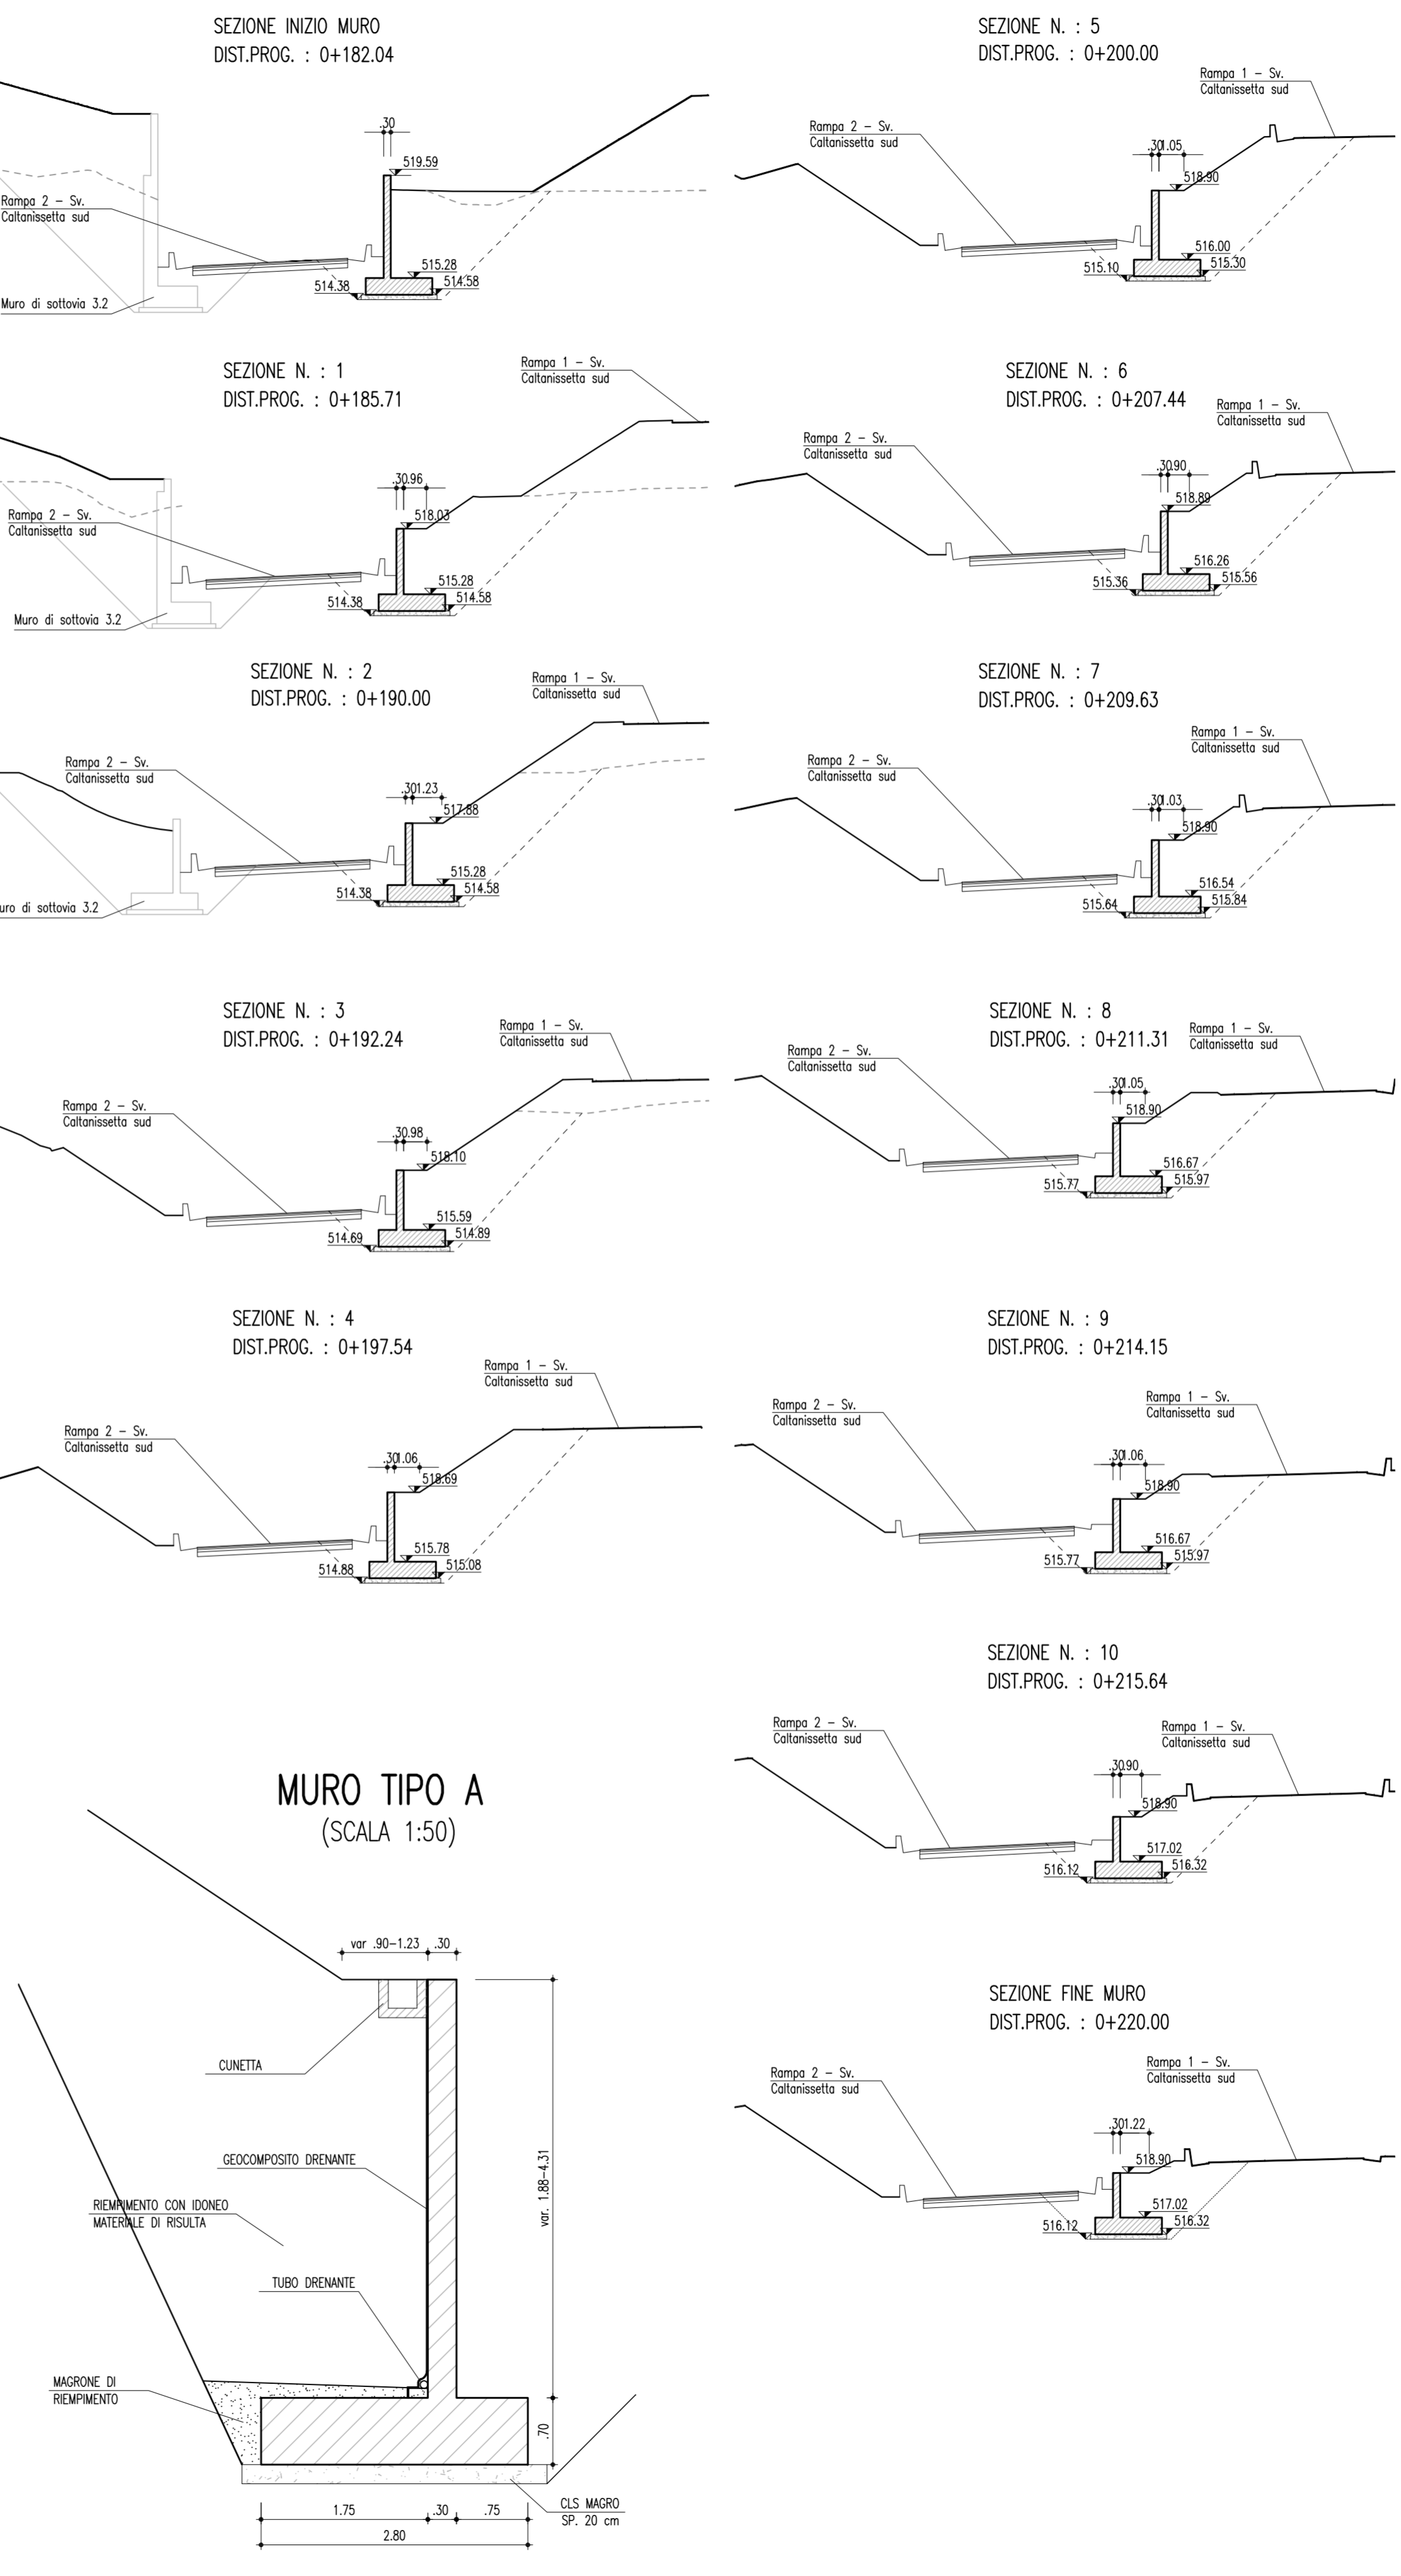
SEZIONE INIZIO MURO
DIST.PROG. : 0+182.04

.30
519.59
Rampa 2 – Sv.
Caltanissetta sud
515.28
514.38
514.58
Muro di sottovia 3.2

SEZIONE N. : 1
DIST.PROG. : 0+185.71

Rampa 1 – Sv.
Caltanissetta sud
.30 .96
518.03
Rampa 2 – Sv.
Caltanissetta sud
515.28
514.38
514.58
Muro di sottovia 3.2

SEZIONE N. : 2
DIST.PROG. : 0+190.00

Rampa 1 – Sv.
Caltanissetta sud
Rampa 2 – Sv.
Caltanissetta sud
.30 1.23
517.88
515.28
514.38
514.58
uro di sottovia 3.2

SEZIONE N. : 3
DIST.PROG. : 0+192.24

Rampa 1 – Sv.
Caltanissetta sud
Rampa 2 – Sv.
Caltanissetta sud
.30 .98
518.10
515.59
514.69
514.89

SEZIONE N. : 4
DIST.PROG. : 0+197.54

Rampa 1 – Sv.
Caltanissetta sud
Rampa 2 – Sv.
Caltanissetta sud
.30 1.06
518.69
515.78
514.88
515.08

MURO TIPO A
(SCALA 1:50)

var .90–1.23 .30
CUNETTA
GEOCOMPOSITO DRENANTE
var. 1.88–4.31
RIEMPIMENTO CON IDONEO MATERIALE DI RISULTA
TUBO DRENANTE
MAGRONE DI RIEMPIMENTO
.70
1.75 .30 .75
2.80
CLS MAGRO SP. 20 cm

SEZIONE N. : 5
DIST.PROG. : 0+200.00

Rampa 1 – Sv.
Caltanissetta sud
Rampa 2 – Sv.
Caltanissetta sud
.30 1.05
518.90
516.00
515.10
515.30

SEZIONE N. : 6
DIST.PROG. : 0+207.44

Rampa 1 – Sv.
Caltanissetta sud
Rampa 2 – Sv.
Caltanissetta sud
.30 .90
518.89
516.26
515.36
515.56

SEZIONE N. : 7
DIST.PROG. : 0+209.63

Rampa 1 – Sv.
Caltanissetta sud
Rampa 2 – Sv.
Caltanissetta sud
.30 1.03
518.90
516.54
515.64
515.84

SEZIONE N. : 8
DIST.PROG. : 0+211.31

Rampa 1 – Sv.
Caltanissetta sud
Rampa 2 – Sv.
Caltanissetta sud
.30 1.05
518.90
516.67
515.77
515.97

SEZIONE N. : 9
DIST.PROG. : 0+214.15

Rampa 2 – Sv.
Caltanissetta sud
Rampa 1 – Sv.
Caltanissetta sud
.30 1.06
518.90
516.67
515.77
515.97

SEZIONE N. : 10
DIST.PROG. : 0+215.64

Rampa 2 – Sv.
Caltanissetta sud
Rampa 1 – Sv.
Caltanissetta sud
.30 .90
518.90
517.02
516.12
516.32

SEZIONE FINE MURO
DIST.PROG. : 0+220.00

Rampa 2 – Sv.
Caltanissetta sud
Rampa 1 – Sv.
Caltanissetta sud
.30 1.22
518.90
517.02
516.12
516.32